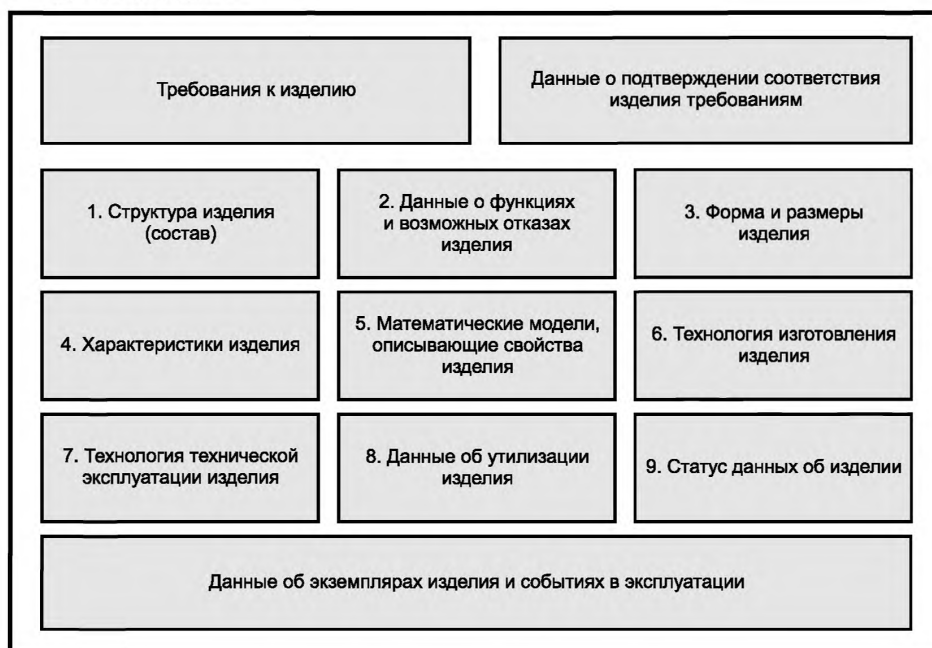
Требования к изделию

Данные о подтверждении соответствия изделия требованиям

1. Структура изделия (состав)

2. Данные о функциях и возможных отказах изделия

3. Форма и размеры изделия

4. Характеристики изделия

5. Математические модели, описывающие свойства изделия

6. Технология изготовления изделия

7. Технология технической эксплуатации изделия

8. Данные об утилизации изделия

9. Статус данных об изделии

Данные об экземплярах изделия и событиях в эксплуатации